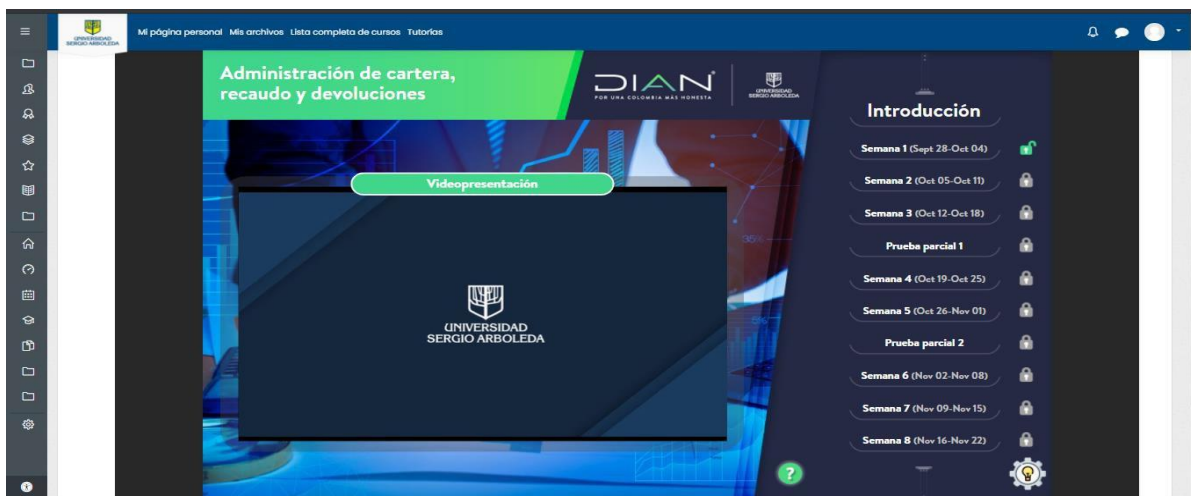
UNIVERSIDAD SERGIO ARBOLEDA

Mi página personal Mis archivos Lista completa de cursos Tutorías

Administración de cartera, recaudo y devoluciones

DIAN
POR UNA COLOMBIA MÁS HONESTA

UNIVERSIDAD SERGIO ARBOLEDA

Introducción

Semana 1 (Sept 28-Oct 04)

Semana 2 (Oct 05-Oct 11)

Semana 3 (Oct 12-Oct 18)

Prueba parcial 1

Semana 4 (Oct 19-Oct 25)

Semana 5 (Oct 26-Nov 01)

Prueba parcial 2

Semana 6 (Nov 02-Nov 08)

Semana 7 (Nov 09-Nov 15)

Semana 8 (Nov 16-Nov 22)

Videopresentación

UNIVERSIDAD SERGIO ARBOLEDA

?